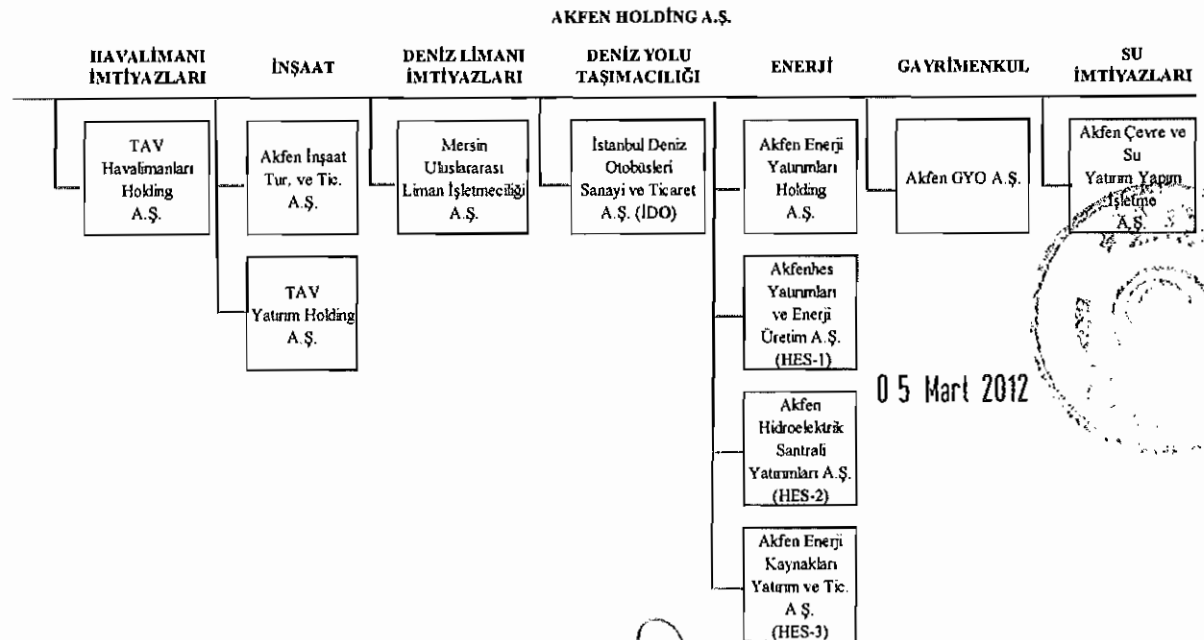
AKFEN HOLDİNG A.Ş.

HAVALİMANI İMTİYAZLARI

TAV Havalimanları Holding A.Ş.

İNŞAAT

Akfen İnşaat Tur. ve Tic. A.Ş.

TAV Yatırım Holding A.Ş.

DENİZ LİMANI İMTİYAZLARI

Mersin Uluslararası Liman İşletmeciliği A.Ş.

DENİZ YOLU TAŞIMACILIĞI

İstanbul Deniz Otobüsleri Sanayi ve Ticaret A.Ş. (İDO)

ENERJİ

Akfen Enerji Yatırımları Holding A.Ş.

Akfenhes Yatırımları ve Enerji Üretim A.Ş. (HES-1)

Akfen Hidroelektrik Santrali Yatırımları A.Ş. (HES-2)

Akfen Enerji Kaynakları Yatırım ve Tic. A.Ş. (HES-3)

GAYRİMENKUL

Akfen GYO A.Ş.

SU İMTİYAZLARI

Akfen Çevre ve Su Yatırım Yapım İşletme A.Ş.

05 Mart 2012